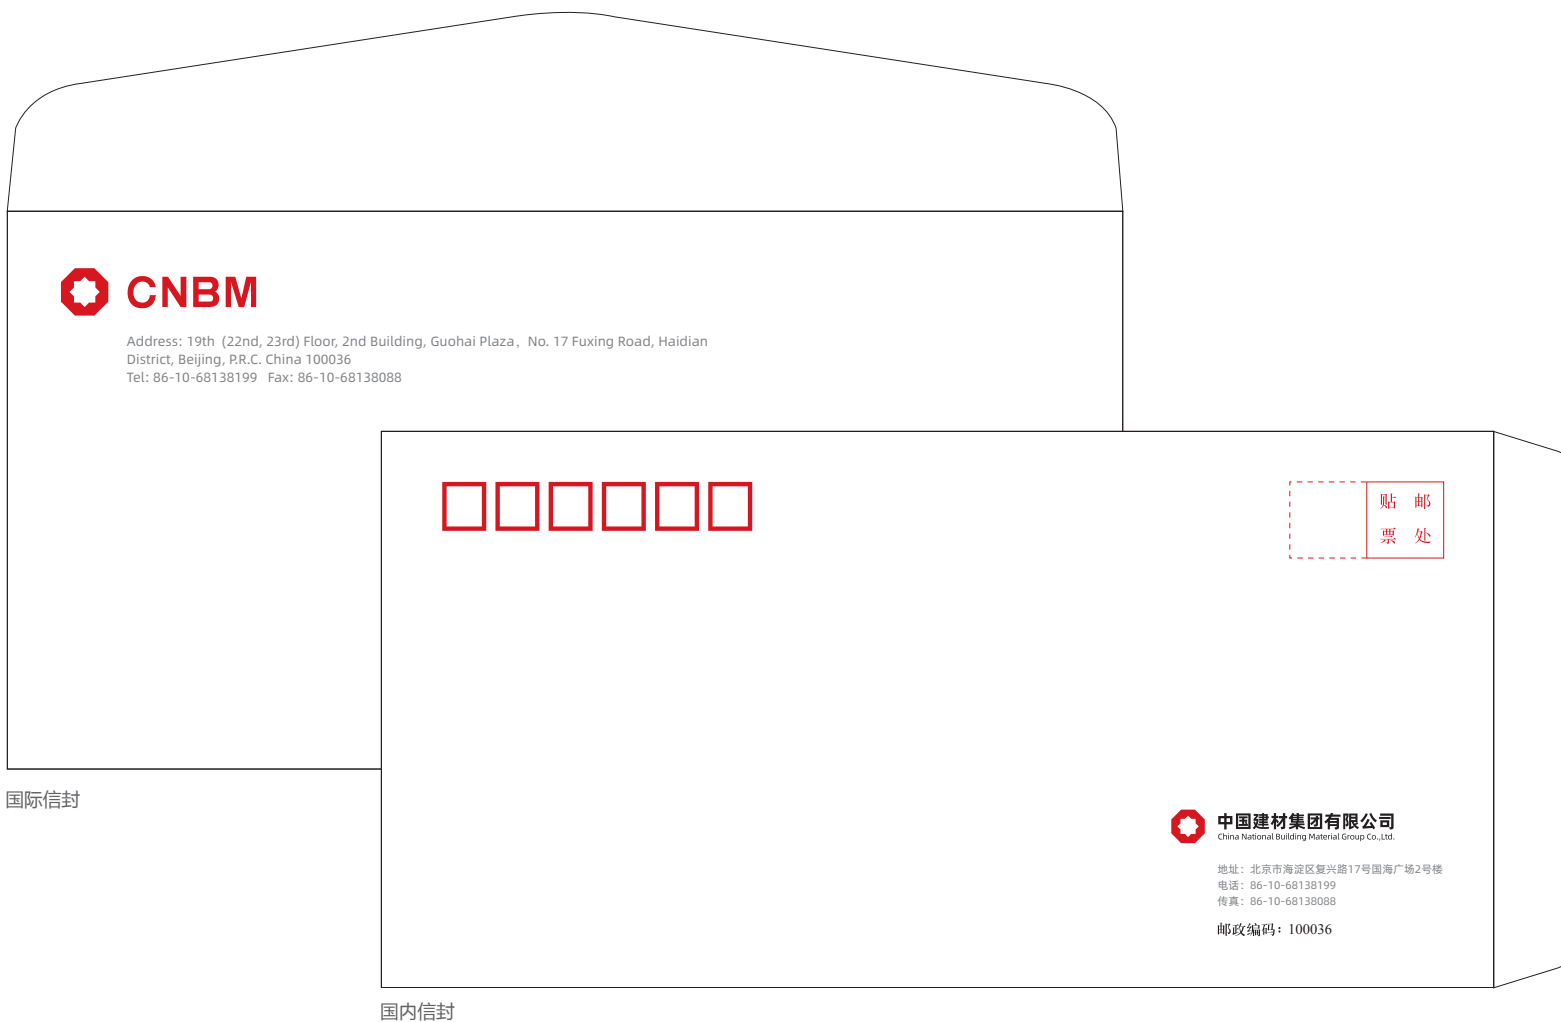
CNBM

Address: 19th (22nd, 23rd) Floor, 2nd Building, Guohai Plaza, No. 17 Fuxing Road, Haidian District, Beijing, P.R.C. China 100036
Tel: 86-10-68138199 Fax: 86-10-68138088

国际信封

贴 邮
票 处

中国建材集团有限公司
China National Building Material Group Co.,Ltd.

地址：北京市海淀区复兴路17号国海广场2号楼
电话：86-10-68138199
传真：86-10-68138088

邮政编码：100036

国内信封